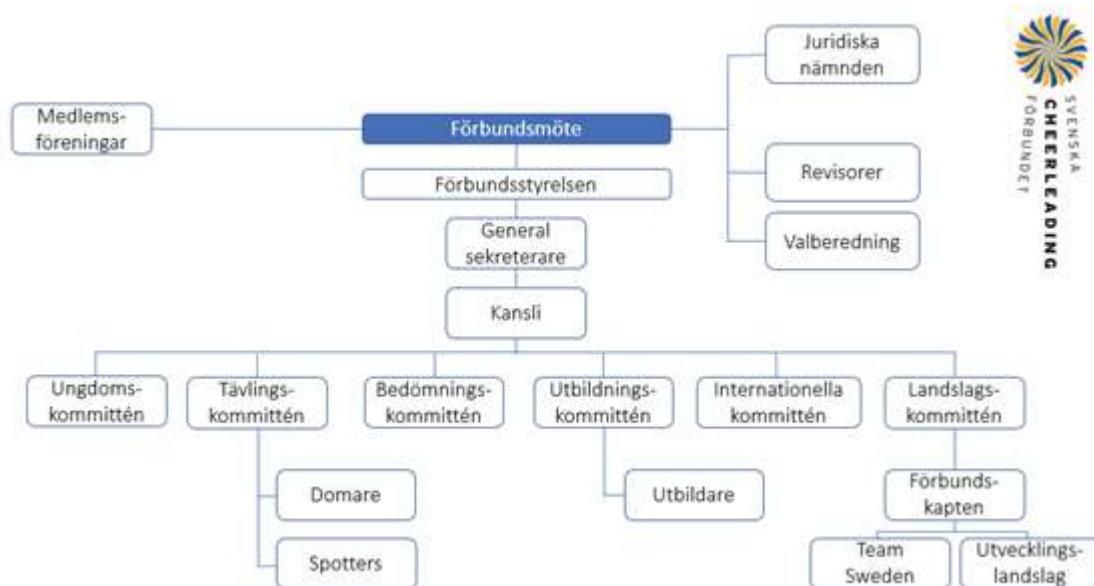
Medlems-
föreningar

Förbundsmöte

Juridiska
nämnden

Revisorer

Valberedning

SVENSKA
CHEERLEADING
FÖRBUNDET

Förbundsstyrelsen

General
sekreterare

Kansli

Ungdoms-
kommittén

Tävlings-
kommittén

Bedömnings-
kommittén

Utbildnings-
kommittén

Internationella
kommittén

Landslags-
kommittén

Domare

Spotters

Utbildare

Förbunds-
kapten

Team
Sweden

Utvecklings-
landslag